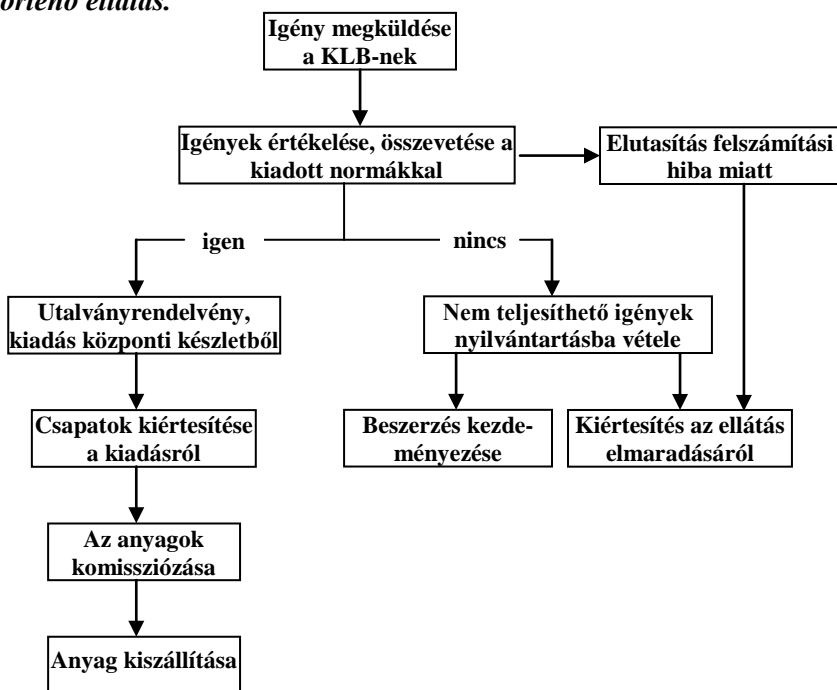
történő ellátás.

Igény megküldése a KLB-nek

Igények értékelése, összevetése a kiadott normákkal

Elutasítás felszámítási hiba miatt

igen

nincs

Utalványrendelvény, kiadás központi készletből

Nem teljesíthető igények nyilvántartásba vétele

Csapatok kiértesítése a kiadásról

Beszerzés kezdeményezése

Kiértesítés az ellátás elmaradásáról

Az anyagok komissziózása

Anyag kiszállítása